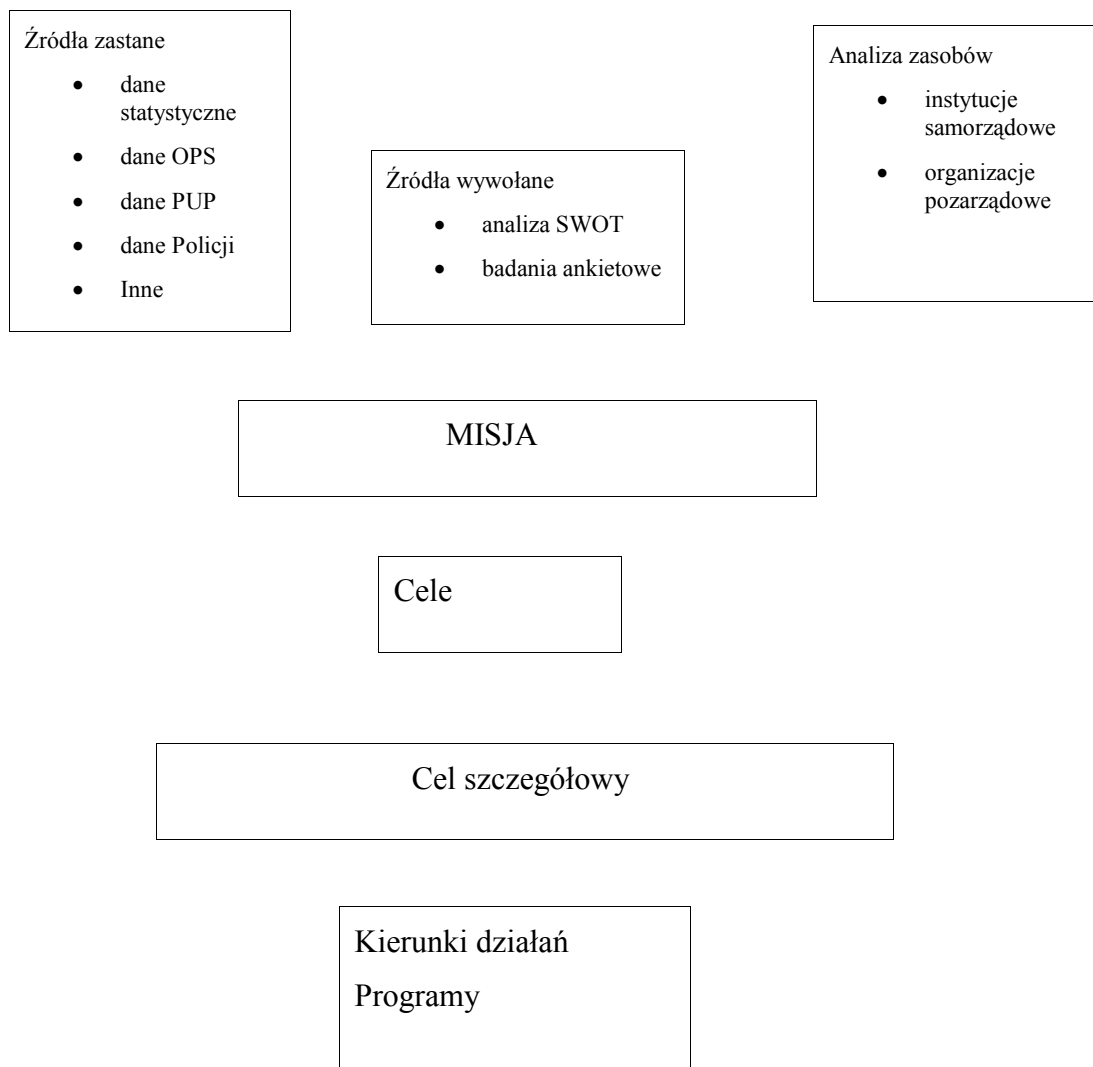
Źródła zastane

- dane statystyczne
- dane OPS
- dane PUP
- dane Policji
- Inne

Źródła wywołane

- analiza SWOT
- badania ankietowe

Analiza zasobów

- instytucje samorządowe
- organizacje pozarządowe

MISJA

Cele

Cel szczegółowy

Kierunki działań

Programy